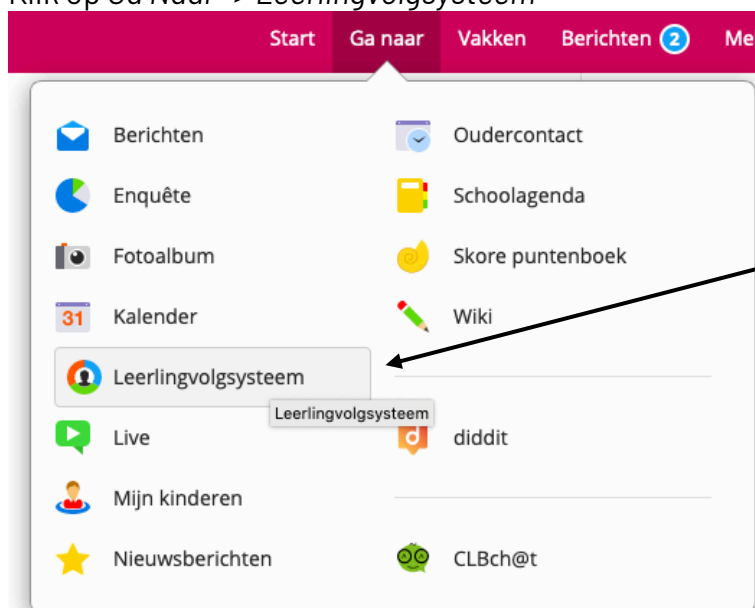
Klik op Ga Naar -> Leerlingvolgsysteem

Start Ga naar Vakken Berichten 2 Me

Berichten
Enquête
Fotoalbum
31 Kalender
Leerlingvolgsysteem
Leerlingvolgsysteem
Live
Mijn kinderen
Nieuwsberichten

Oudercontact
Schoolagenda
Skore puntenboek
Wiki
diddit
CLBch@t